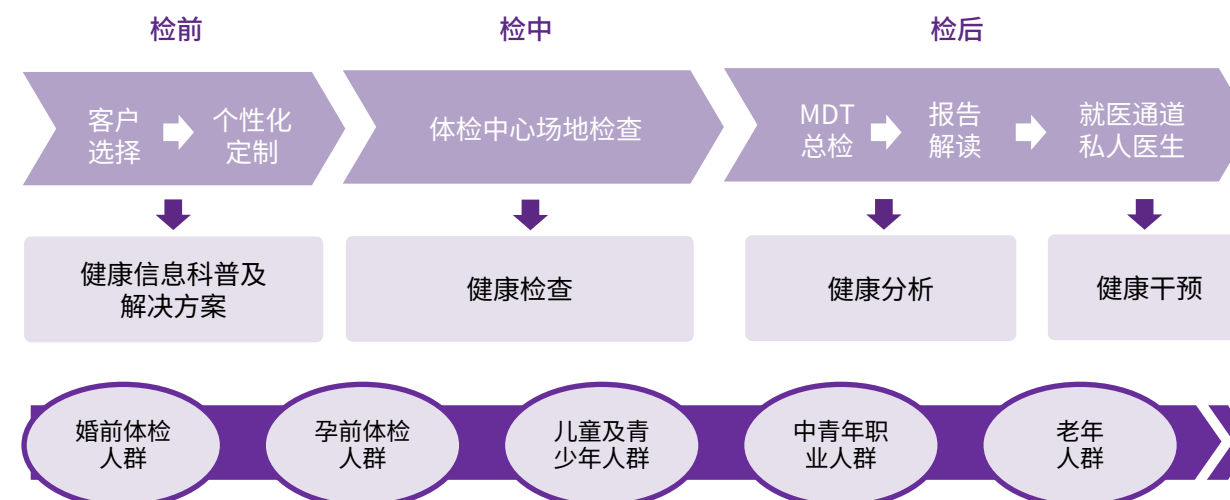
检前

检中

检后

客户选择

个性化定制

体检中心场地检查

MDT总检

报告解读

就医通道私人医生

健康信息科普及解决方案

健康检查

健康分析

健康干预

婚前体检人群

孕前体检人群

儿童及青少年人群

中青年职业人群

老年人群